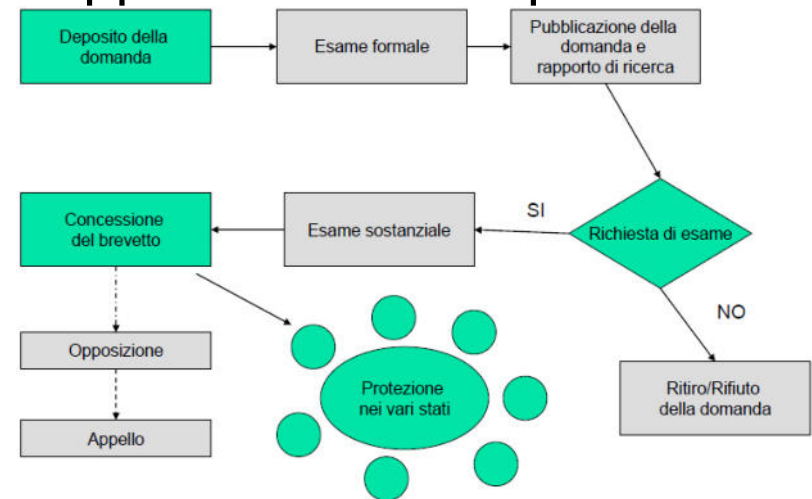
Deposito della domanda

Esame formale

Pubblicazione della domanda e rapporto di ricerca

Richiesta di esame

SI

NO

Esame sostanziale

Concessione del brevetto

Ritiro/Rifiuto della domanda

Opposizione

Appello

Protezione nei vari stati